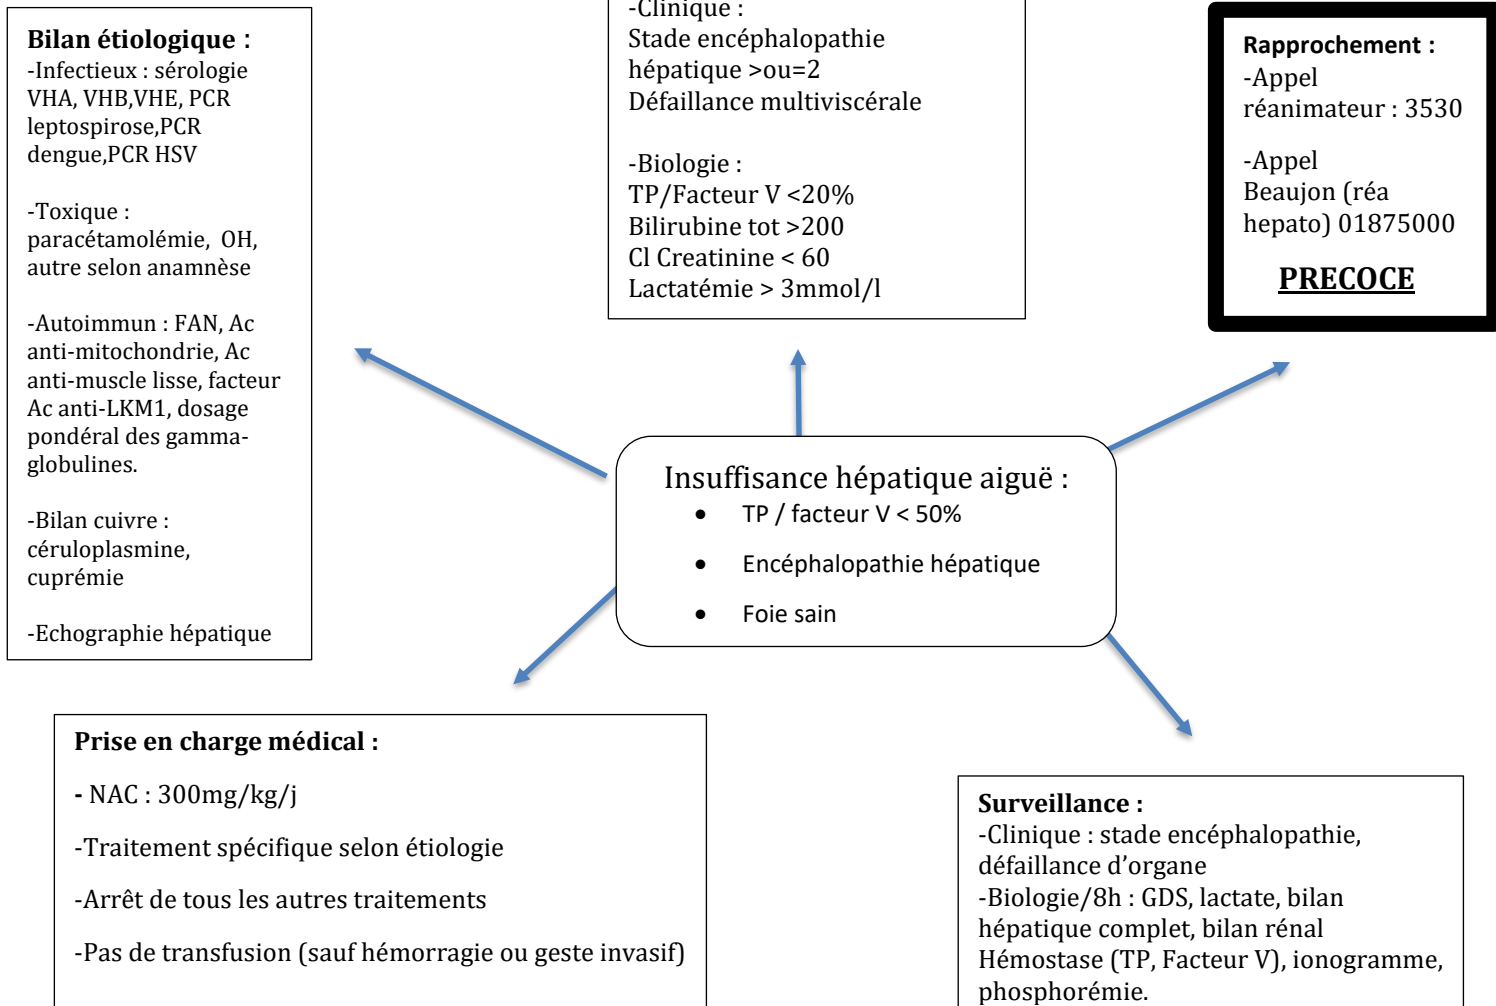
**Bilan étiologique :**
-Infectieux : sérologie VHA, VHB,VHE, PCR leptospirose,PCR dengue,PCR HSV

-Toxique : paracétamolémie, OH, autre selon anamnèse

-Autoimmun : FAN, Ac anti-mitochondrie, Ac anti-muscle lisse, facteur Ac anti-LKM1, dosage pondéral des gamma-globulines.

-Bilan cuivre : céruloplasmine, cuprémie

-Echographie hépatique

-Clinique :
Stade encéphalopathie hépatique >ou=2
Défaillance multiviscérale

-Biologie :
TP/Facteur V <20%
Bilirubine tot >200
Cl Creatinine < 60
Lactatémie > 3mmol/l

**Rapprochement :**
-Appel réanimateur : 3530

-Appel Beaujon (réa hepato) 01875000

**PRECOCE**

Insuffisance hépatique aiguë :
- TP / facteur V < 50%
- Encéphalopathie hépatique
- Foie sain

**Prise en charge médical :**
- NAC : 300mg/kg/j

-Traitement spécifique selon étiologie

-Arrêt de tous les autres traitements

-Pas de transfusion (sauf hémorragie ou geste invasif)

**Surveillance :**
-Clinique : stade encéphalopathie, défaillance d'organe
-Biologie/8h : GDS, lactate, bilan hépatique complet, bilan rénal
Hémostase (TP, Facteur V), ionogramme, phosphorémie.